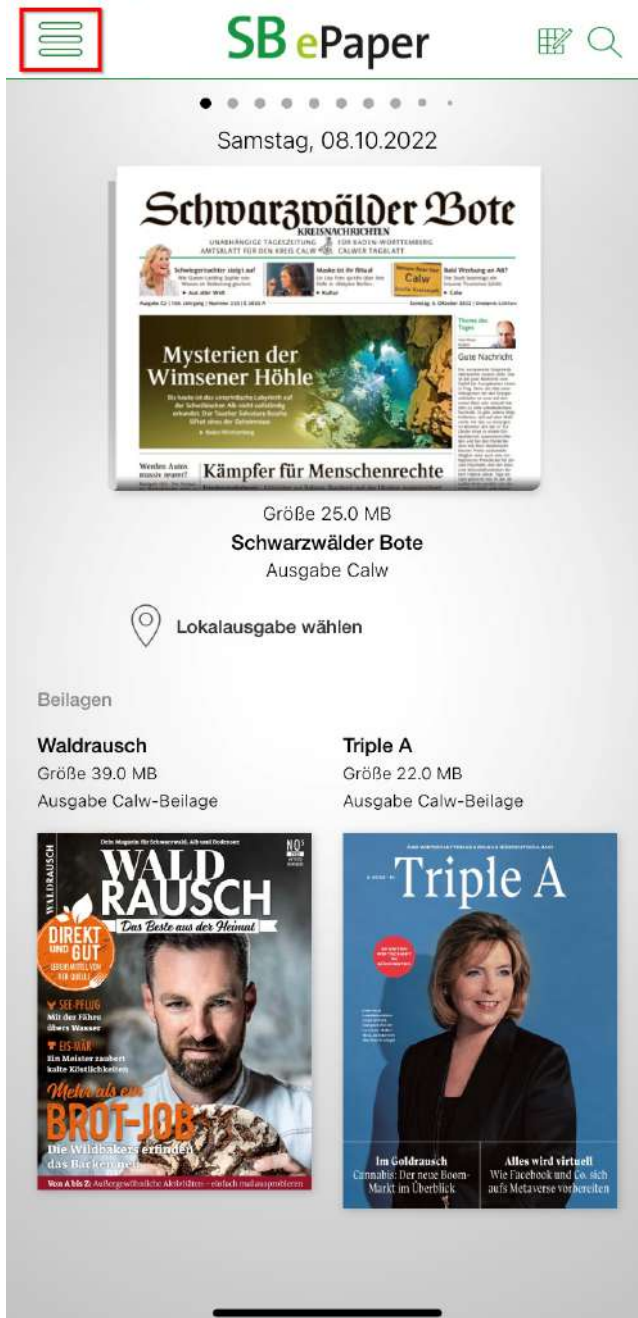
SB ePaper

Samstag, 08.10.2022

Schwarzwälder Bote
KREISNACHRICHTEN
UNABHÄNGIGE TAGESZEITUNG FÜR BADEN-WÜRTTEMBERG
AMTSBLATT FÜR DEN KREIS CALW CALWER TAGBLATT

Mysterien der Wimsener Höhle

Kämpfer für Menschenrechte

Gute Nachricht

Calw

Größe 25.0 MB
Schwarzwälder Bote
Ausgabe Calw

Lokalausgabe wählen

Beilagen

Waldrausch
Größe 39.0 MB
Ausgabe Calw-Beilage

Triple A
Größe 22.0 MB
Ausgabe Calw-Beilage

WALDRAUSCH
WALD RAUSCH
Das Beste aus der Heimat
DIREKT UND GUT
SEE-PFLUG
Mit der Fähre übers Wasser
EIS-MÄR
Ein Meister zaubert kalte Köstlichkeiten
Mehr als ein BROT-JOB
Die Wildbakers erfinden das Backen neu
Von A bis Z: Außergewöhnliche Aktivitäten – einfach mal ausprobieren

Triple A
Im Goldrausch
Cannabis: Der neue Boom-Markt im Überblick
Alles wird virtuell
Wie Facebook und Co. sich aufs Metaverse vorbereiten